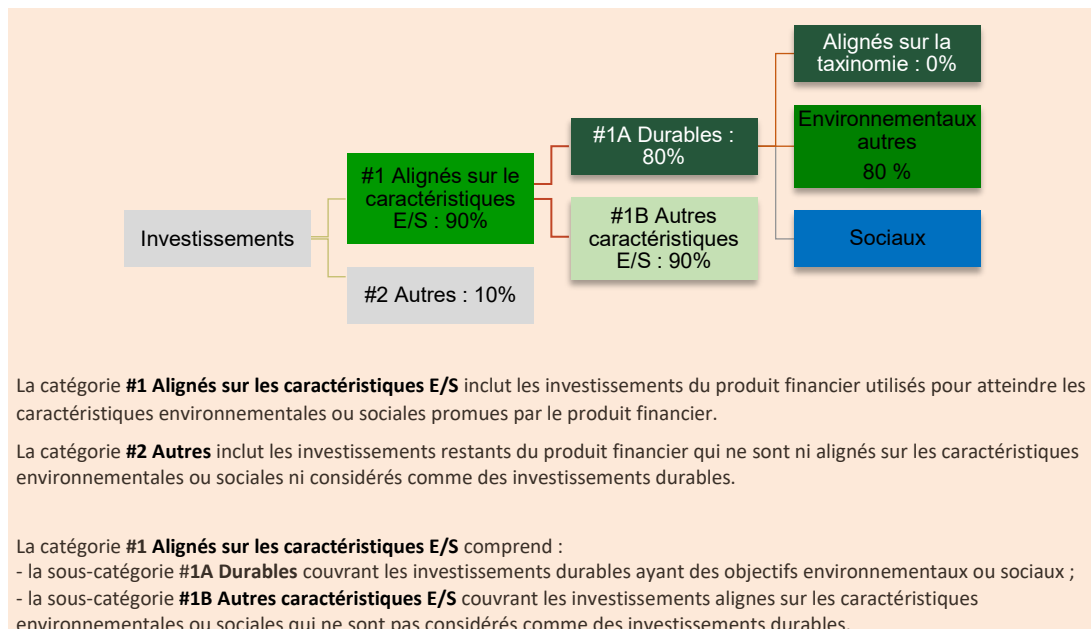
Investissements

#1 Alignés sur le caractéristiques E/S : 90%

#2 Autres : 10%

#1A Durables : 80%

#1B Autres caractéristiques E/S : 90%

Alignés sur la taxinomie : 0%

Environnementaux autres 80 %

Sociaux

La catégorie **#1 Alignés sur les caractéristiques E/S** inclut les investissements du produit financier utilisés pour atteindre les caractéristiques environnementales ou sociales promues par le produit financier.

La catégorie **#2 Autres** inclut les investissements restants du produit financier qui ne sont ni alignés sur les caractéristiques environnementales ou sociales ni considérés comme des investissements durables.

La catégorie **#1 Alignés sur les caractéristiques E/S** comprend :
- la sous-catégorie **#1A Durables** couvrant les investissements durables ayant des objectifs environnementaux ou sociaux ;
- la sous-catégorie **#1B Autres caractéristiques E/S** couvrant les investissements alignes sur les caractéristiques environnementales ou sociales qui ne sont pas considérés comme des investissements durables.